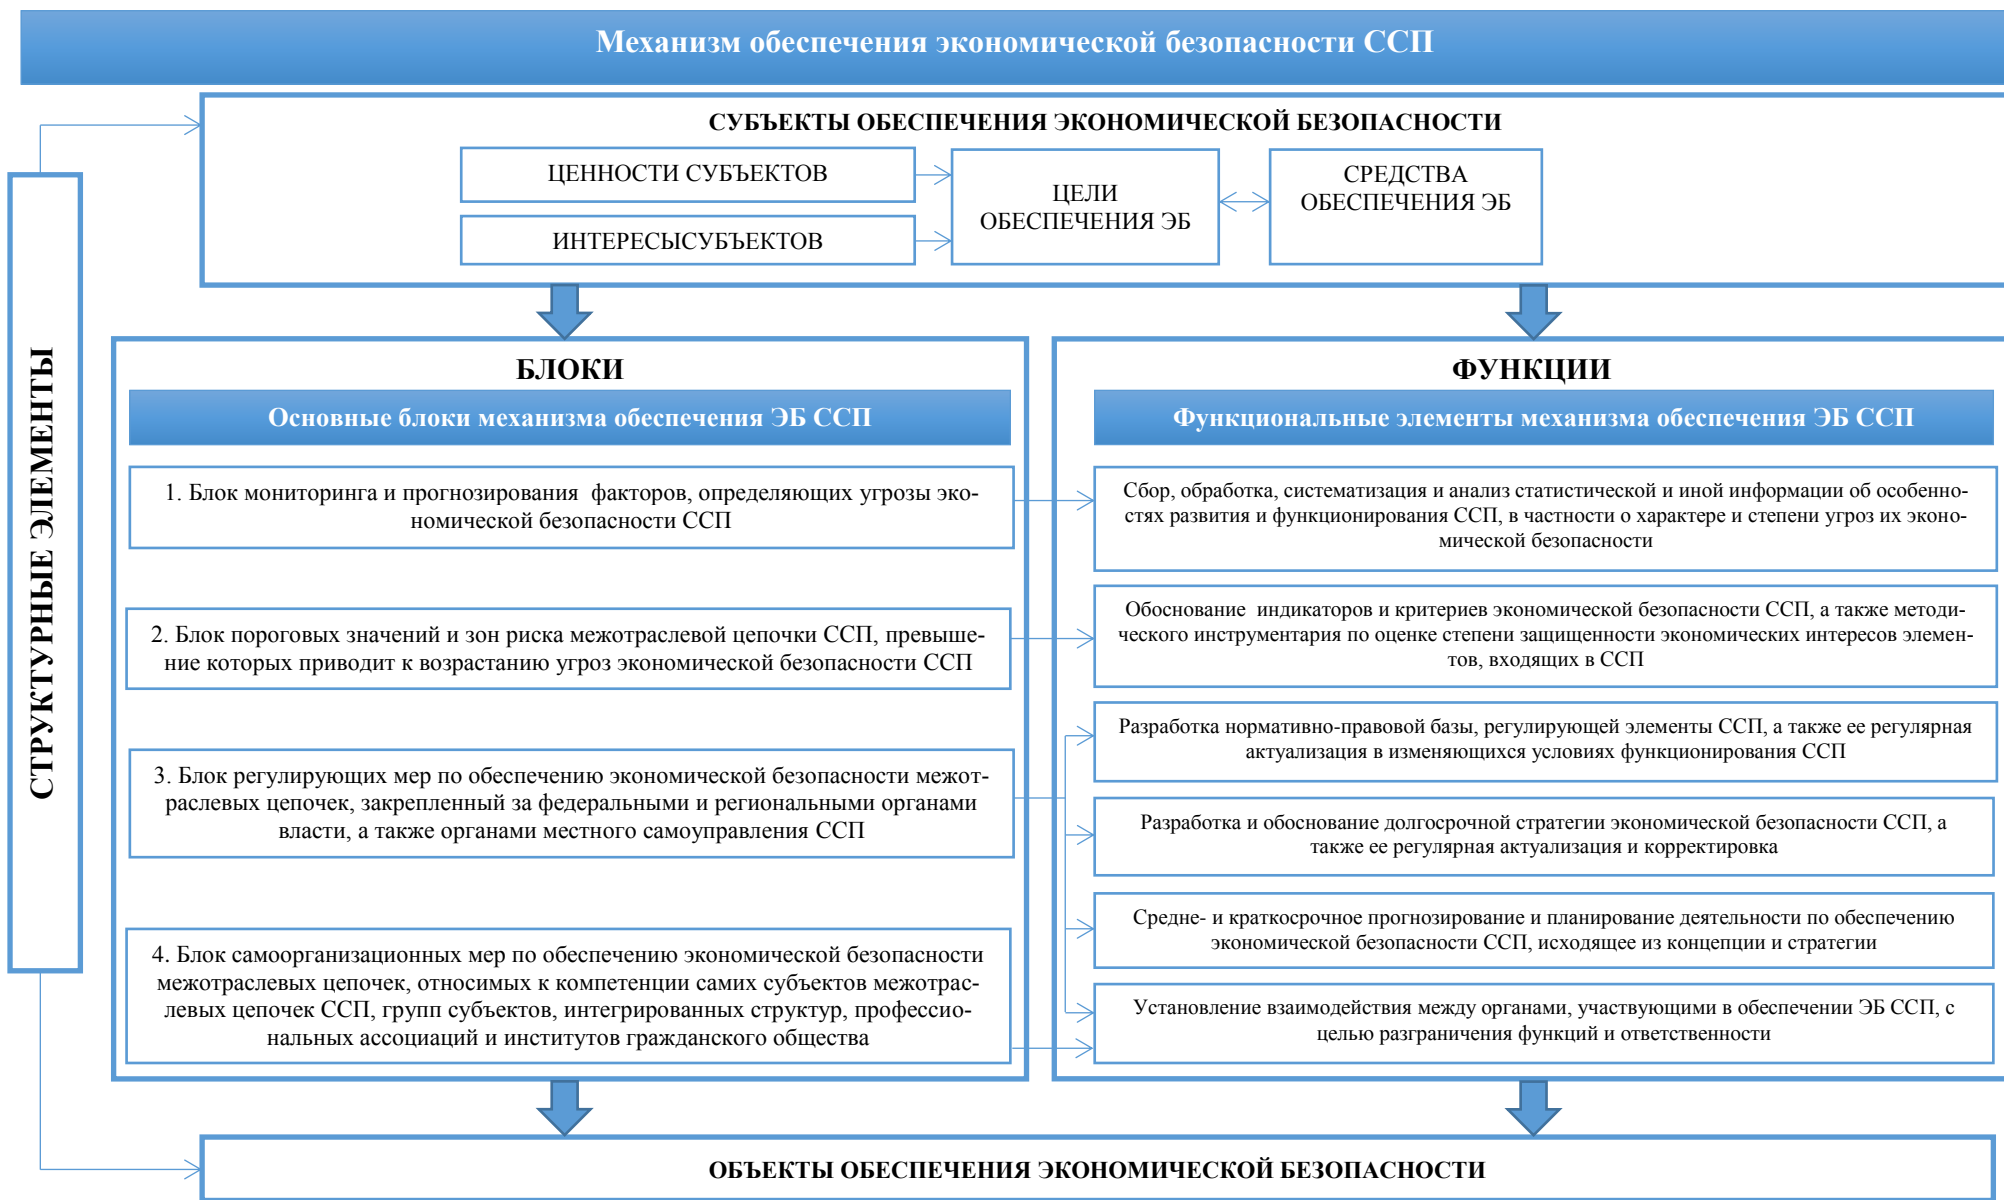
Механизм обеспечения экономической безопасности ССП

СТРУКТУРНЫЕ ЭЛЕМЕНТЫ

СУБЪЕКТЫ ОБЕСПЕЧЕНИЯ ЭКОНОМИЧЕСКОЙ БЕЗОПАСНОСТИ

ЦЕННОСТИ СУБЪЕКТОВ

ИНТЕРЕСЫСУБЪЕКТОВ

ЦЕЛИ ОБЕСПЕЧЕНИЯ ЭБ

СРЕДСТВА ОБЕСПЕЧЕНИЯ ЭБ

БЛОКИ

Основные блоки механизма обеспечения ЭБ ССП

1. Блок мониторинга и прогнозирования факторов, определяющих угрозы экономической безопасности ССП

2. Блок пороговых значений и зон риска межотраслевой цепочки ССП, превышение которых приводит к возрастанию угроз экономической безопасности ССП

3. Блок регулирующих мер по обеспечению экономической безопасности межотраслевых цепочек, закрепленный за федеральными и региональными органами власти, а также органами местного самоуправления ССП

4. Блок самоорганизационных мер по обеспечению экономической безопасности межотраслевых цепочек, относимых к компетенции самих субъектов межотраслевых цепочек ССП, групп субъектов, интегрированных структур, профессиональных ассоциаций и институтов гражданского общества

ФУНКЦИИ

Функциональные элементы механизма обеспечения ЭБ ССП

Сбор, обработка, систематизация и анализ статистической и иной информации об особенностях развития и функционирования ССП, в частности о характере и степени угроз их экономической безопасности

Обоснование индикаторов и критериев экономической безопасности ССП, а также методического инструментария по оценке степени защищенности экономических интересов элементов, входящих в ССП

Разработка нормативно-правовой базы, регулирующей элементы ССП, а также ее регулярная актуализация в изменяющихся условиях функционирования ССП

Разработка и обоснование долгосрочной стратегии экономической безопасности ССП, а также ее регулярная актуализация и корректировка

Средне- и краткосрочное прогнозирование и планирование деятельности по обеспечению экономической безопасности ССП, исходящее из концепции и стратегии

Установление взаимодействия между органами, участвующими в обеспечении ЭБ ССП, с целью разграничения функций и ответственности

ОБЪЕКТЫ ОБЕСПЕЧЕНИЯ ЭКОНОМИЧЕСКОЙ БЕЗОПАСНОСТИ